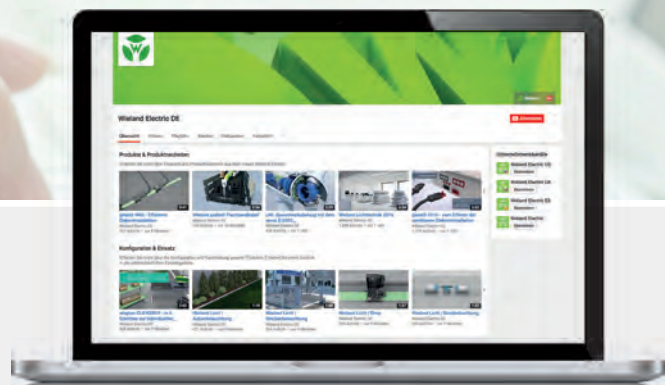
Wieland Electric DE

Übersicht Videos Playlists Kanäle Diskussion Kanalinfo

Abonnieren

Produkte & Produktneuheiten

Konfiguration & Einsatz

Wieland Electric US

Wieland Electric UK

Wieland Electric ES

Wieland Electric

Wieland Lichtband